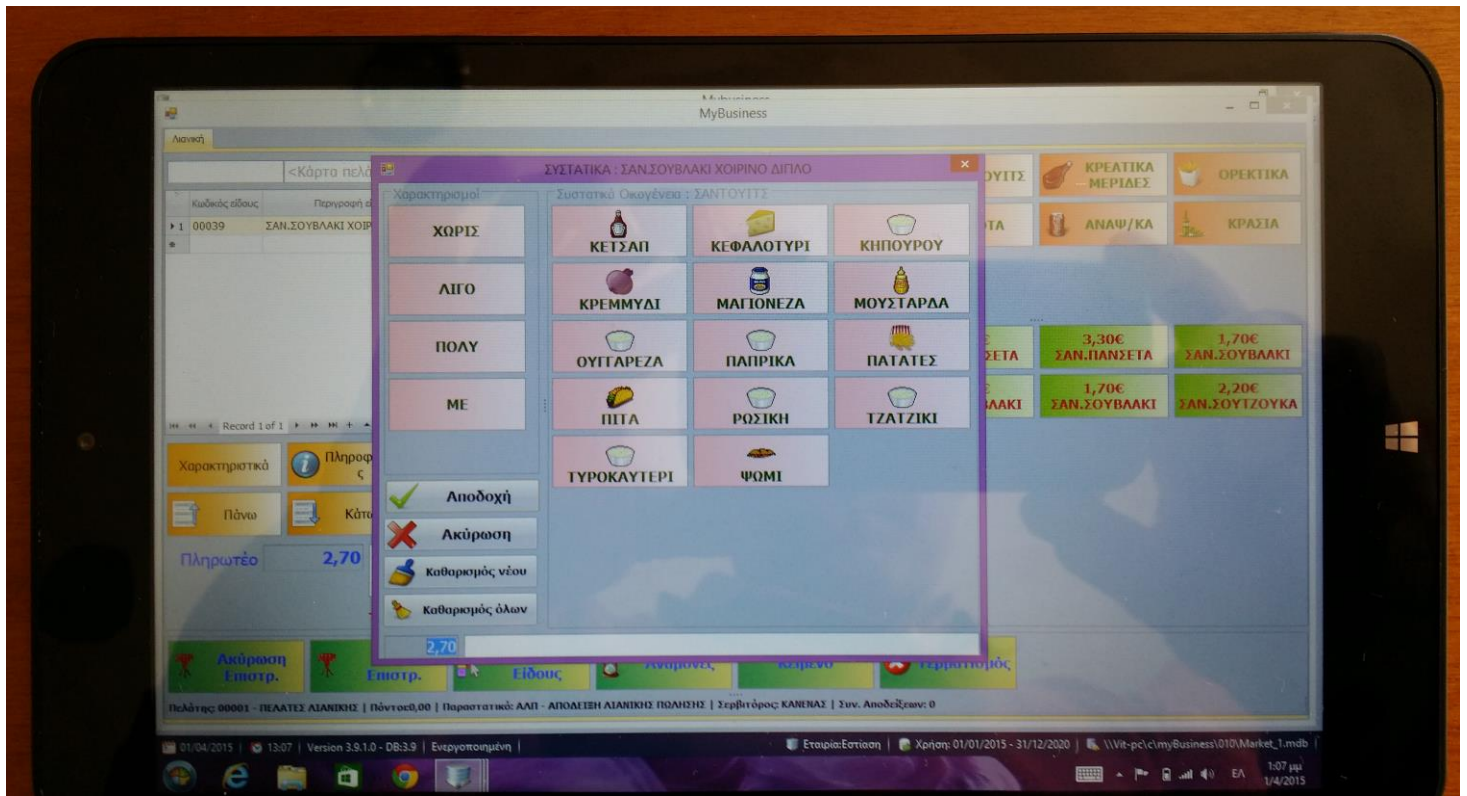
MyBusiness

Λιανική

<Κάρτα πελά

Κωδικός είδους | Περιγραφή
1 00039 ΣΑΝ.ΣΟΥΒΛΑΚΙ ΧΟΙΡ

Record 1 of 1

Χαρακτηριστικά

Πληροφ ς

Πάνω

Κάτω

Πληρωτέο 2,70

ΣΥΣΤΑΤΙΚΑ : ΣΑΝ.ΣΟΥΒΛΑΚΙ ΧΟΙΡΙΝΟ ΔΙΠΛΟ

Χαρακτηρισμοί

ΧΩΡΙΣ

ΛΙΓΟ

ΠΟΛΥ

ΜΕ

Συστατικό Οικογένεια : ΣΑΝΤΟΥΙΤΣ

ΚΕΤΣΑΠ
ΚΕΦΑΛΟΤΥΡΙ
ΚΗΠΟΥΡΟΥ
ΚΡΕΜΜΥΔΙ
ΜΑΓΙΟΝΕΖΑ
ΜΟΥΣΤΑΡΔΑ
ΟΥΓΓΑΡΕΖΑ
ΠΑΠΡΙΚΑ
ΠΑΤΑΤΕΣ
ΠΙΤΑ
ΡΩΣΙΚΗ
ΤΖΑΤΖΙΚΙ
ΤΥΡΟΚΑΥΤΕΡΙ
ΨΩΜΙ

Αποδοχή

Ακύρωση

Καθαρισμός νέου

Καθαρισμός όλων

2,70

ΟΥΙΤΣ
ΚΡΕΑΤΙΚΑ ΜΕΡΙΔΕΣ
ΟΡΕΚΤΙΚΑ
ΤΑ
ΑΝΑΨ/ΚΑ
ΚΡΑΣΙΑ

ΣΕΤΑ
3,30€ ΣΑΝ.ΠΑΝΣΕΤΑ
1,70€ ΣΑΝ.ΣΟΥΒΛΑΚΙ
ΛΑΚΙ
1,70€ ΣΑΝ.ΣΟΥΒΛΑΚΙ
2,20€ ΣΑΝ.ΣΟΥΤΖΟΥΚΑ

Ακύρωση Επιστρ.
Επιστρ.
Είδους
Αναμονές
Κείμενο
Τερματισμός

Πελάτης: 00001 - ΠΕΛΑΤΕΣ ΛΙΑΝΙΚΗΣ | Πόντοι:0,00 | Παραστατικό: ΑΛΠ - ΑΠΟΔΕΙΞΗ ΛΙΑΝΙΚΗΣ ΠΩΛΗΣΗΣ | Σερβιτόρος: ΚΑΝΕΝΑΣ | Συν. Αποδείξεων: 0

01/04/2015 | 13:07 | Version 3.9.1.0 - DB:3.9 | Ενεργοποιημένη | Εταιρία:Εστίαση | Χρήση: 01/01/2015 - 31/12/2020 | \\Vit-pc\c\myBusiness\010\Market_1.mdb

ΕΛ 1:07 μμ 1/4/2015